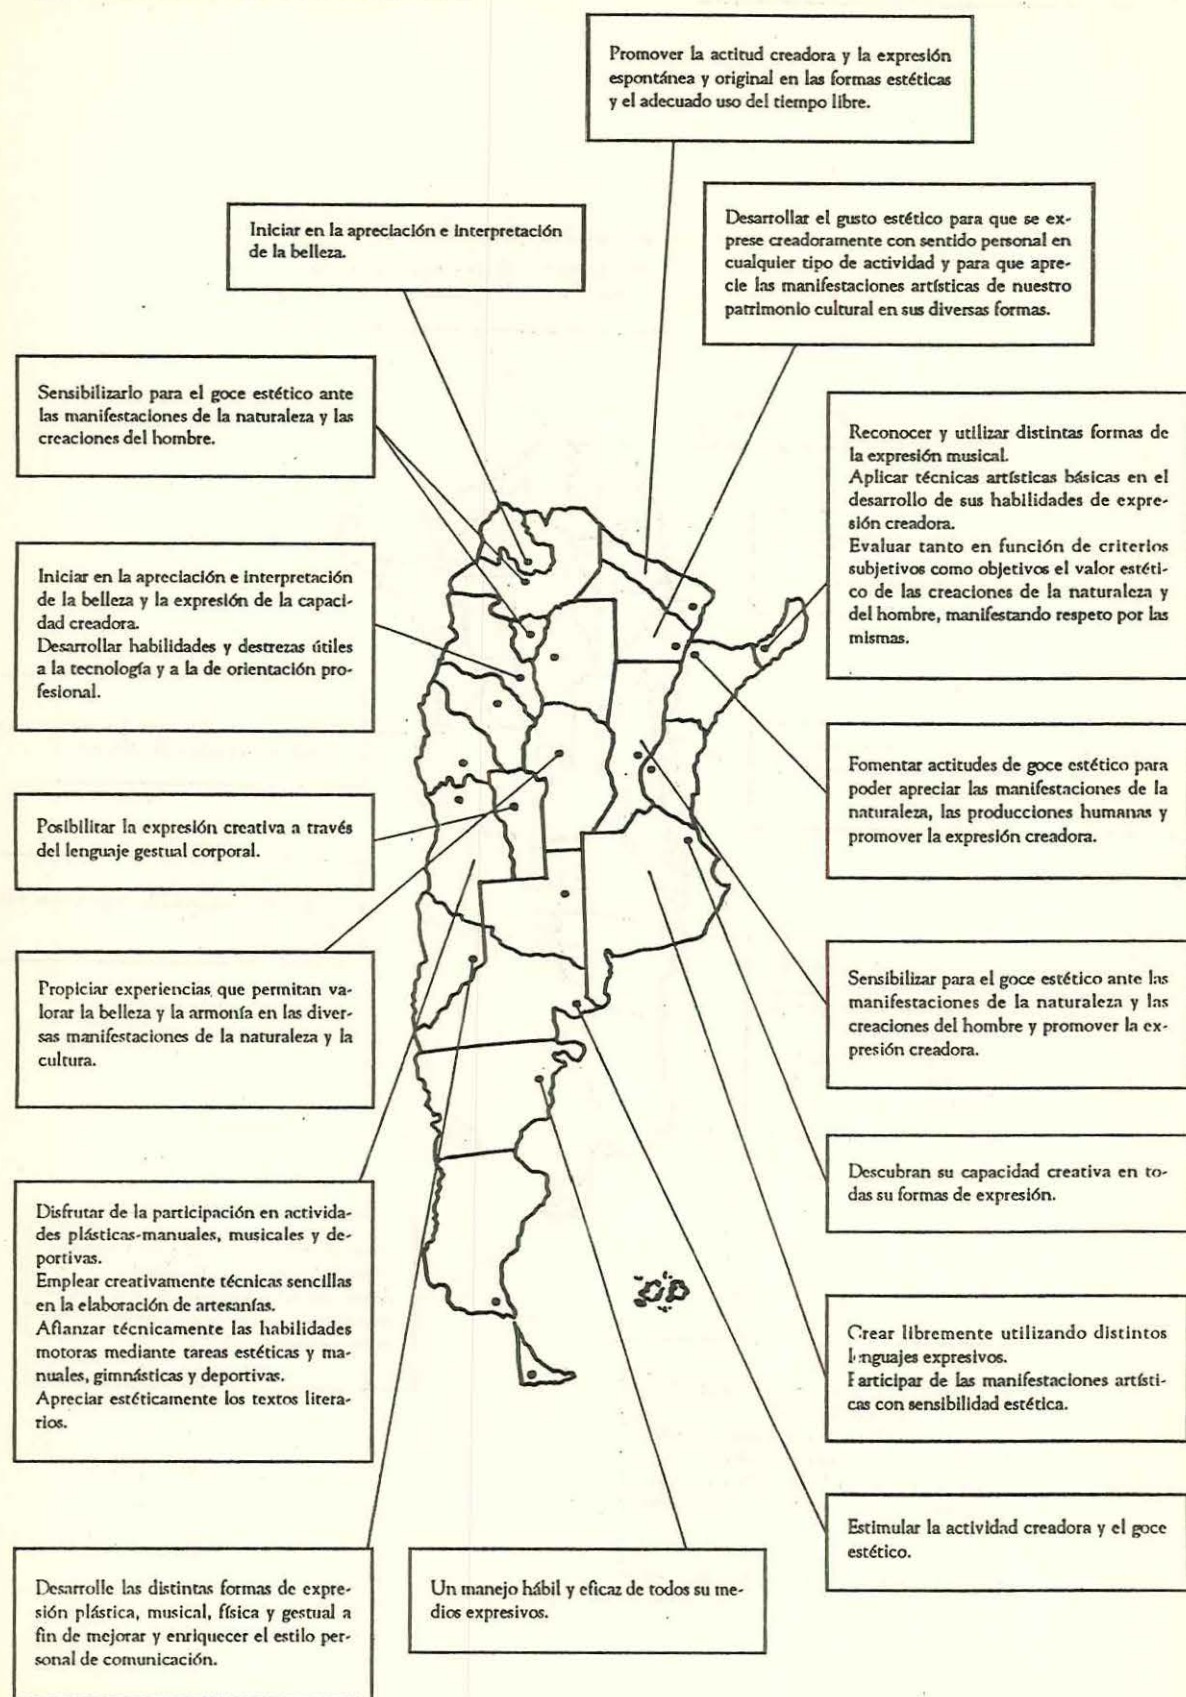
Promover la actitud creadora y la expresión espontánea y original en las formas estéticas y el adecuado uso del tiempo libre.

Iniciar en la apreciación e interpretación de la belleza.

Desarrollar el gusto estético para que se exprese creadoramente con sentido personal en cualquier tipo de actividad y para que aprecie las manifestaciones artísticas de nuestro patrimonio cultural en sus diversas formas.

Sensibilizarlo para el goce estético ante las manifestaciones de la naturaleza y las creaciones del hombre.

Reconocer y utilizar distintas formas de la expresión musical.
Aplicar técnicas artísticas básicas en el desarrollo de sus habilidades de expresión creadora.
Evaluar tanto en función de criterios subjetivos como objetivos el valor estético de las creaciones de la naturaleza y del hombre, manifestando respeto por las mismas.

Iniciar en la apreciación e interpretación de la belleza y la expresión de la capacidad creadora.
Desarrollar habilidades y destrezas útiles a la tecnología y a la de orientación profesional.

Fomentar actitudes de goce estético para poder apreciar las manifestaciones de la naturaleza, las producciones humanas y promover la expresión creadora.

Posibilitar la expresión creativa a través del lenguaje gestual corporal.

Propiciar experiencias que permitan valorar la belleza y la armonía en las diversas manifestaciones de la naturaleza y la cultura.

Sensibilizar para el goce estético ante las manifestaciones de la naturaleza y las creaciones del hombre y promover la expresión creadora.

Descubran su capacidad creativa en todas su formas de expresión.

Disfrutar de la participación en actividades plásticas-manuales, musicales y deportivas.
Emplear creativamente técnicas sencillas en la elaboración de artesanías.
Afianzar técnicamente las habilidades motoras mediante tareas estéticas y manuales, gimnásticas y deportivas.
Apreciar estéticamente los textos literarios.

Crear libremente utilizando distintos lenguajes expresivos.
Participar de las manifestaciones artísticas con sensibilidad estética.

Estimular la actividad creadora y el goce estético.

Desarrolle las distintas formas de expresión plástica, musical, física y gestual a fin de mejorar y enriquecer el estilo personal de comunicación.

Un manejo hábil y eficaz de todos su medios expresivos.